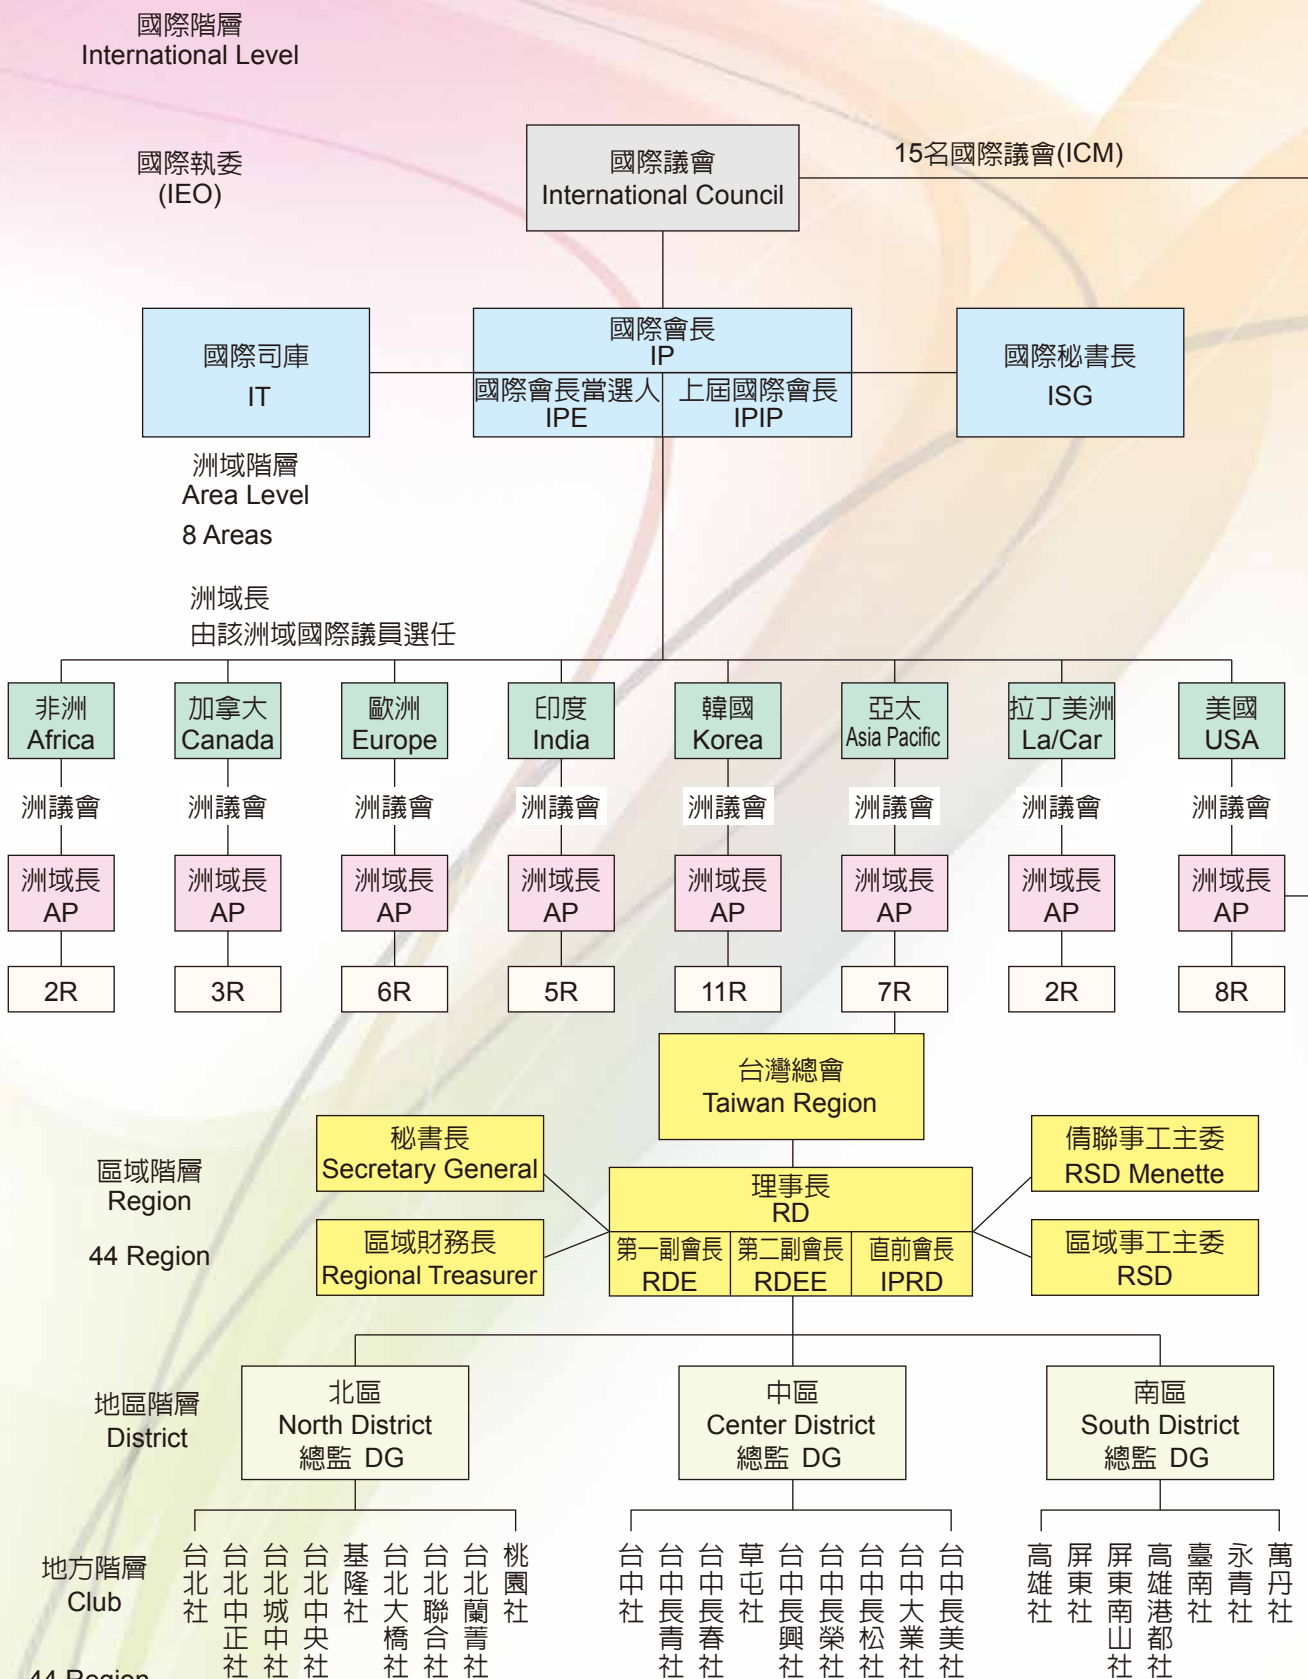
國際階層
International Level

國際執委
(IEO)

國際議會
International Council

15名國際議會(ICM)

國際司庫
IT

國際會長
IP

國際會長當選人
IPE

上屆國際會長
IPIP

國際秘書長
ISG

洲域階層
Area Level
8 Areas

洲域長
由該洲域國際議員選任

非洲
Africa

加拿大
Canada

歐洲
Europe

印度
India

韓國
Korea

亞太
Asia Pacific

拉丁美洲
La/Car

美國
USA

洲議會 洲議會 洲議會 洲議會 洲議會 洲議會 洲議會 洲議會

洲域長 AP

洲域長 AP

洲域長 AP

洲域長 AP

洲域長 AP

洲域長 AP

洲域長 AP

洲域長 AP

2R 3R 6R 5R 11R 7R 2R 8R

台灣總會
Taiwan Region

區域階層
Region
44 Region

秘書長
Secretary General

區域財務長
Regional Treasurer

理事長
RD

第一副會長
RDE

第二副會長
RDEE

直前會長
IPRD

倩聯事工主委
RSD Menette

區域事工主委
RSD

地區階層
District

北區
North District
總監 DG

中區
Center District
總監 DG

南區
South District
總監 DG

地方階層
Club
44 Region

台北社 台北中正社 台北城中社 台北中央社 基隆社 台北大橋社 台北聯合社 台北蘭菁社 桃園社

台中社 台中長青社 台中長春社 草屯社 台中長興社 台中長榮社 台中長松社 台中大業社 台中長美社

高雄社 屏東社 屏東南山社 高雄港都社 臺南社 永青社 萬丹社